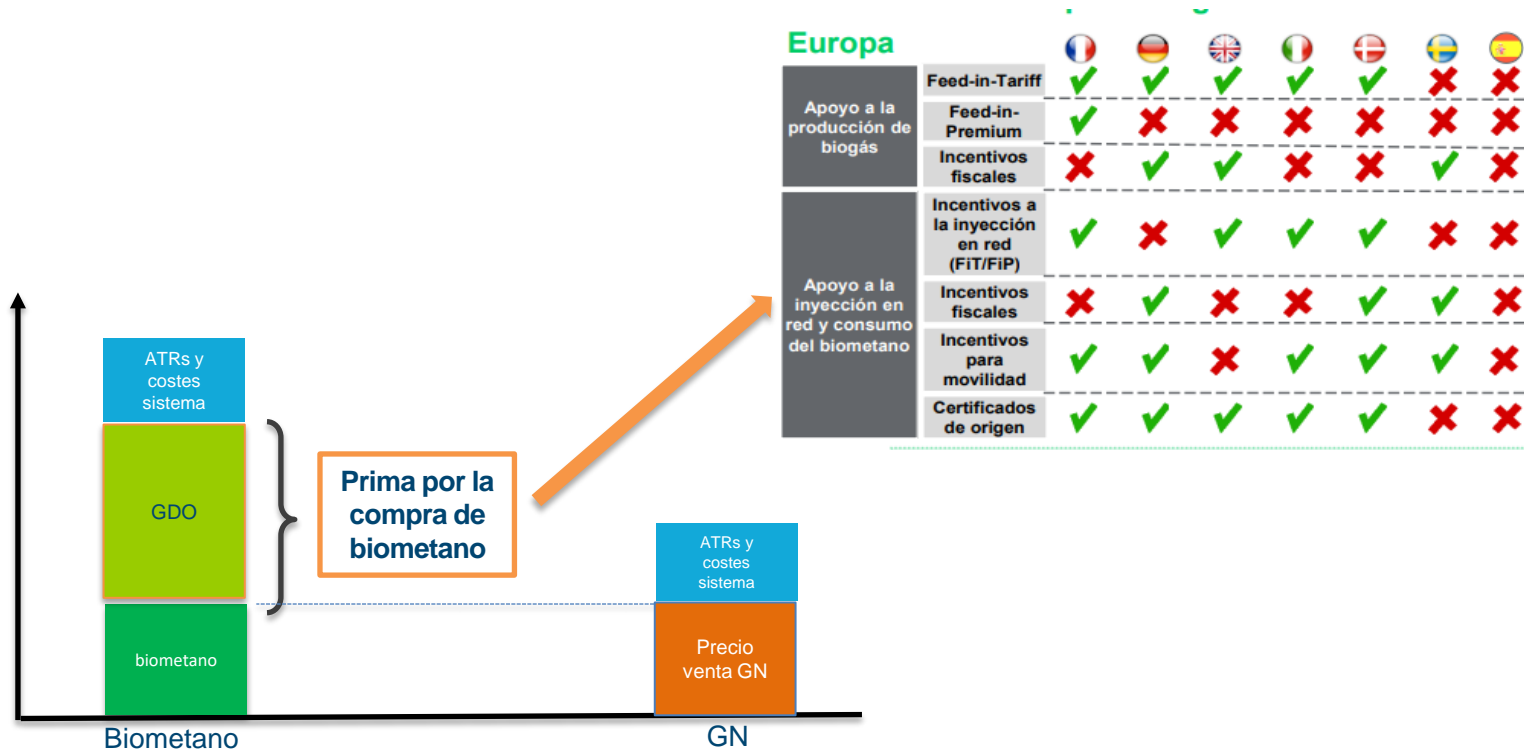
ATRs y costes sistema

GDO

biometano

Prima por la compra de biometano

ATRs y costes sistema

Precio venta GN

Biometano

GN

Europa

| | | 🇫🇷 | 🇩🇪 | 🇬🇧 | 🇮🇹 | 🇩🇰 | 🇸🇪 | 🇪🇸 |
|---|---|---|---|---|---|---|---|---|
| Apoyo a la producción de biogás | Feed-in-Tariff | ✔ | ✔ | ✔ | ✔ | ✔ | ✘ | ✘ |
| | Feed-in-Premium | ✔ | ✘ | ✘ | ✘ | ✘ | ✘ | ✘ |
| | Incentivos fiscales | ✘ | ✔ | ✔ | ✘ | ✘ | ✔ | ✘ |
| Apoyo a la inyección en red y consumo del biometano | Incentivos a la inyección en red (FiT/FiP) | ✔ | ✘ | ✔ | ✔ | ✔ | ✘ | ✘ |
| | Incentivos fiscales | ✘ | ✔ | ✘ | ✘ | ✔ | ✔ | ✘ |
| | Incentivos para movilidad | ✔ | ✔ | ✘ | ✔ | ✔ | ✔ | ✘ |
| | Certificados de origen | ✔ | ✔ | ✔ | ✔ | ✔ | ✘ | ✘ |